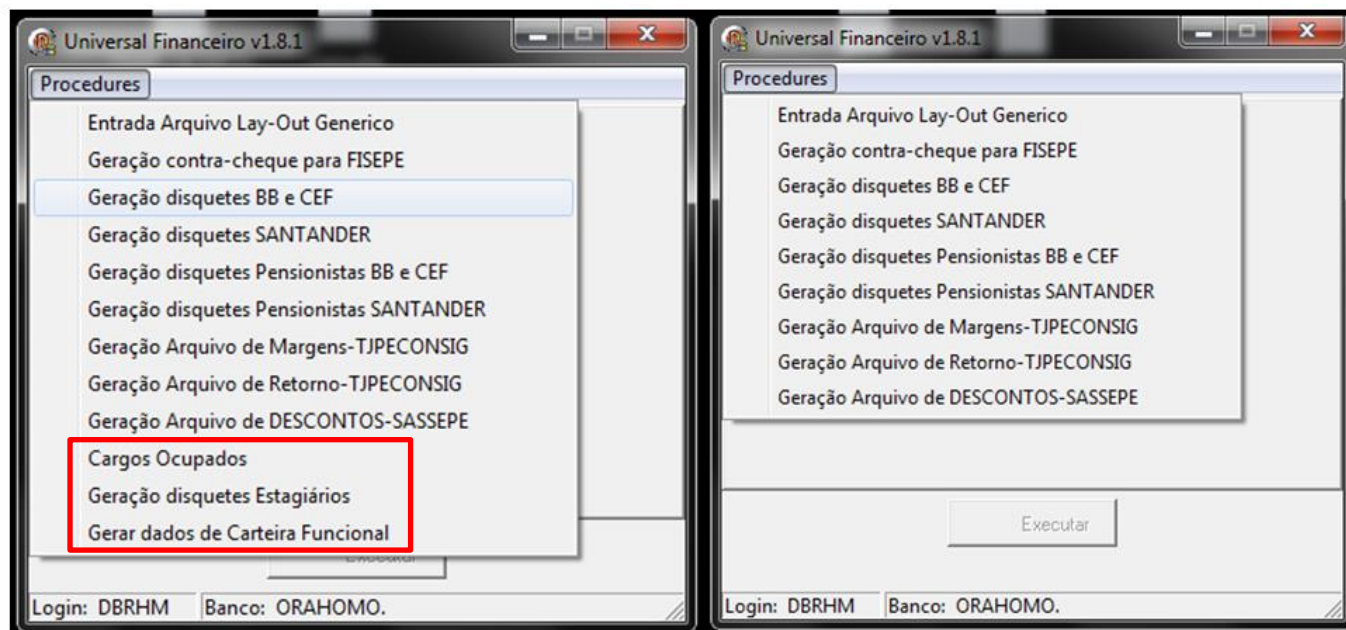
Universal Financeiro v1.8.1

Procedures

Entrada Arquivo Lay-Out Generico
Geração contra-cheque para FISEPE
Geração disquetes BB e CEF
Geração disquetes SANTANDER
Geração disquetes Pensionistas BB e CEF
Geração disquetes Pensionistas SANTANDER
Geração Arquivo de Margens-TJPECONSIG
Geração Arquivo de Retorno-TJPECONSIG
Geração Arquivo de DESCONTOS-SASSEPE
Cargos Ocupados
Geração disquetes Estagiários
Gerar dados de Carteira Funcional

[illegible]

Login: DBRHM
Banco: ORAHOMO.

Universal Financeiro v1.8.1

Procedures

Entrada Arquivo Lay-Out Generico
Geração contra-cheque para FISEPE
Geração disquetes BB e CEF
Geração disquetes SANTANDER
Geração disquetes Pensionistas BB e CEF
Geração disquetes Pensionistas SANTANDER
Geração Arquivo de Margens-TJPECONSIG
Geração Arquivo de Retorno-TJPECONSIG
Geração Arquivo de DESCONTOS-SASSEPE

Executar

Login: DBRHM
Banco: ORAHOMO.